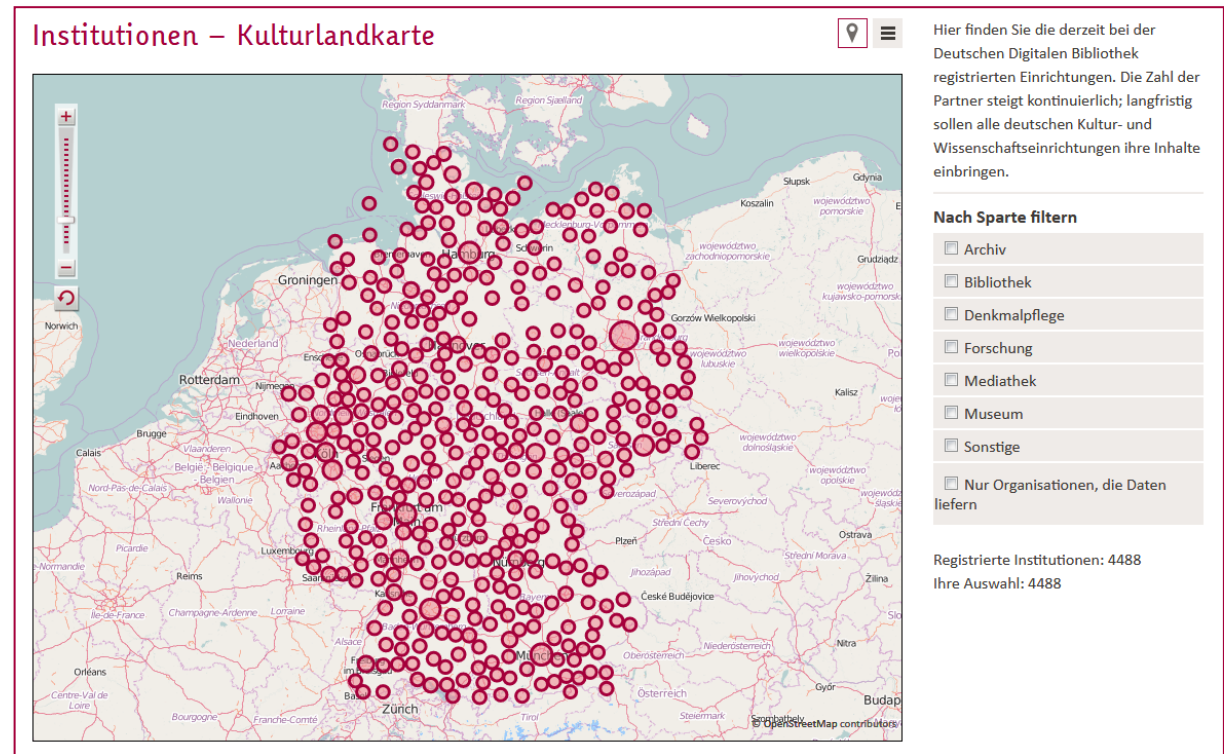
Institutionen – Kulturlandkarte

+

−

Region Syddanmark

Region Sjælland

Słupsk

Gdynia

Koszalin

województwo pomorskie

Hamburg

Schwerin

Mecklenburg-Vorpommern

województwo zachodniopomorskie

Grudziądz

Groningen

województwo kujawsko-pomorskie

Norwich

Nederland

Gorzów Wielkopolski

Hannover

województwo lubuskie

województwo wielkopolskie

Rotterdam

Nijmegen

Eindhoven

Kalisz

Brugge

Calais

Vlaanderen

België - Belgique

Belgien

Köln

województwo dolnośląskie

Liberec

Nord-Pas-de-Calais

Wallonie

województwo opolskie

Severozápad

Severovýchod

Frankfurt am Main

Střední Čechy

Picardie

Luxembourg

Plzeň

Česko

Střední Morava

Normandie

Reims

Saarbrücken

Jihozápad

Jihovýchod

Žilina

Nürnberg

Champagne-Ardenne

Lorraine

České Budějovice

Île-de-France

Alsace

Nitra

Niederösterreich

Orléans

Oberösterreich

München

Centre-Val de Loire

Österreich

Győr

Budap

Bourgogne

Franche-Comté

Zürich

Tirol

Steiermark

Szombathely

© OpenStreetMap contributors

Hier finden Sie die derzeit bei der Deutschen Digitalen Bibliothek registrierten Einrichtungen. Die Zahl der Partner steigt kontinuierlich; langfristig sollen alle deutschen Kultur- und Wissenschaftseinrichtungen ihre Inhalte einbringen.

Nach Sparte filtern

Archiv

Bibliothek

Denkmalpflege

Forschung

Mediathek

Museum

Sonstige

Nur Organisationen, die Daten liefern

Registrierte Institutionen: 4488
Ihre Auswahl: 4488